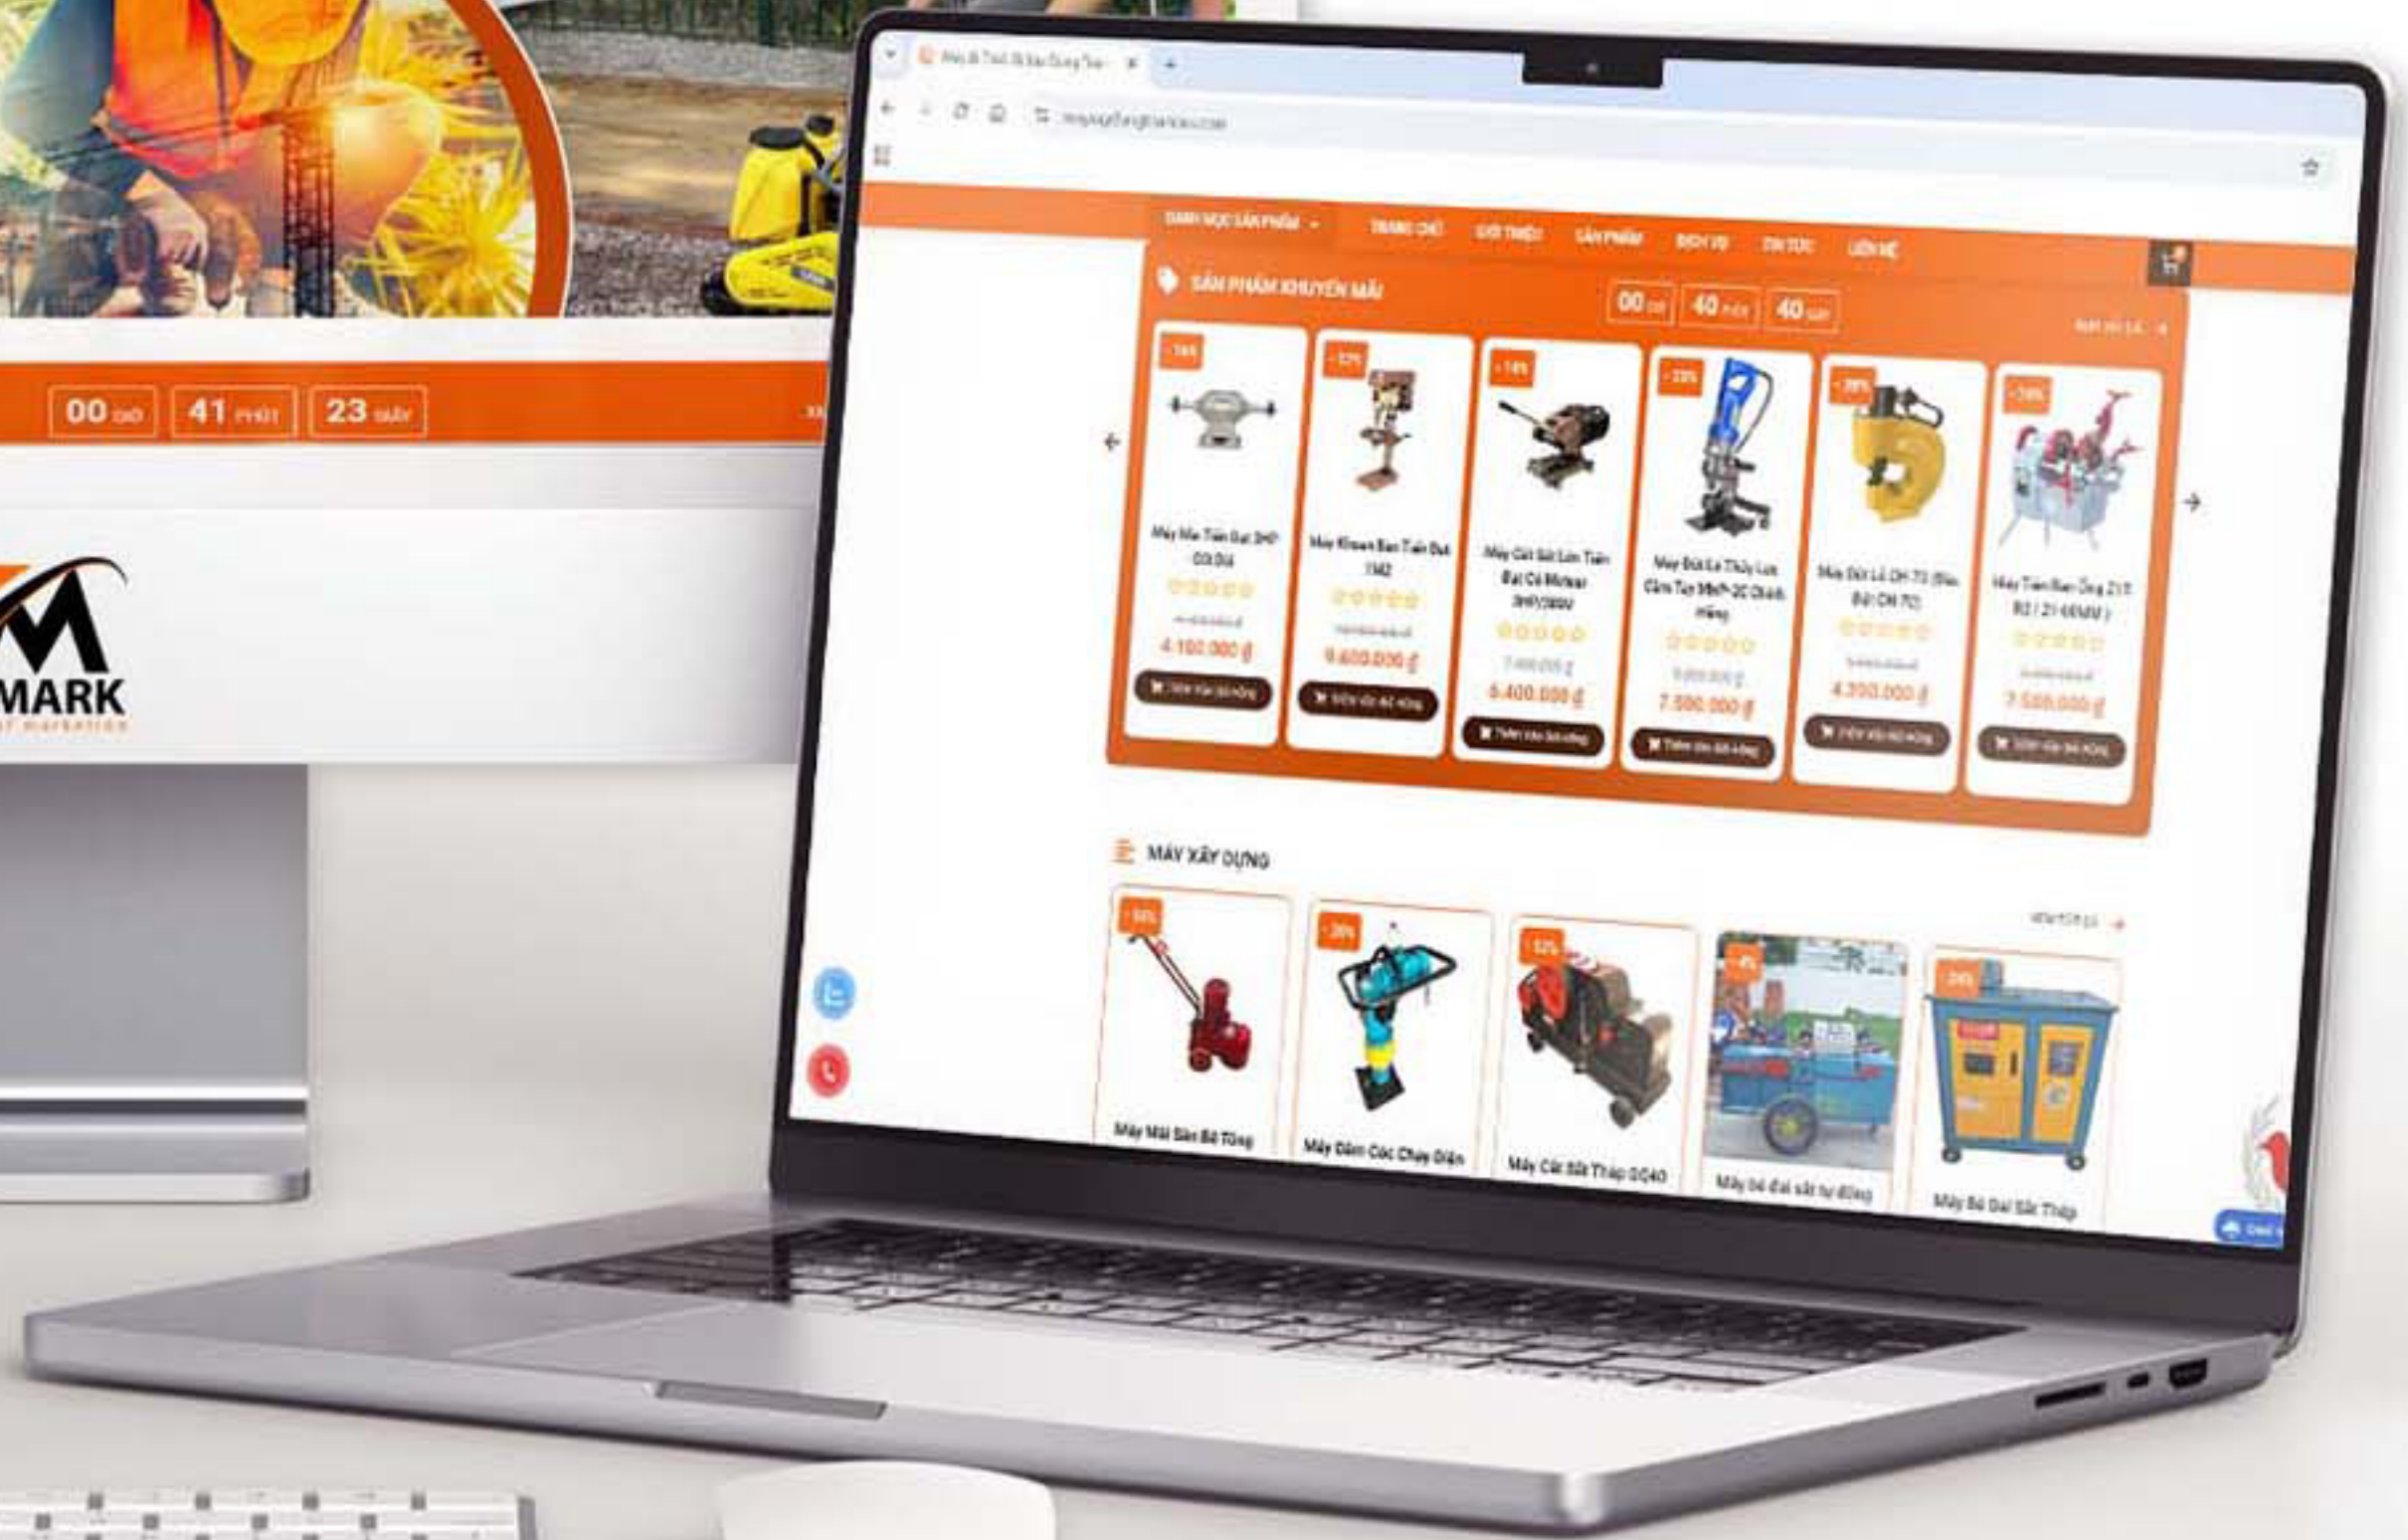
00 GIỜ 41 PHÚT 23 GIÂY

MARK

DANH MỤC SẢN PHẨM TRANG CHỦ GIỚI THIỆU SẢN PHẨM DỊCH VỤ TIN TỨC LIÊN HỆ

SẢN PHẨM KHUYẾN MÃI

00 GIỜ 40 PHÚT 40 GIÂY

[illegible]

Máy Mài Tiện Đai 3HP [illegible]
4.100.000 ₫

Máy Khoan Bàn Tiến Đai 1M2
9.600.000 ₫

Máy Cắt Sắt Lớn Tiến Đai Có Motor 3HP/380V
6.400.000 ₫

Máy Đột Lỗ Thủy Lực Cầm Tay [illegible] Chính Hãng
7.500.000 ₫

Máy Đột Lỗ CH 70 (Đầu Đột CH 70)
4.200.000 ₫

Máy Tiện Ren Ống 21 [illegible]
7.500.000 ₫

MÁY XÂY DỰNG

Máy Mài Sàn Bê Tông

Máy Đầm Cóc Chạy Điện

Máy Cắt Sắt Thép GQ40

Máy bẻ đai sắt tự động

Máy Bẻ Đai Sắt Thép